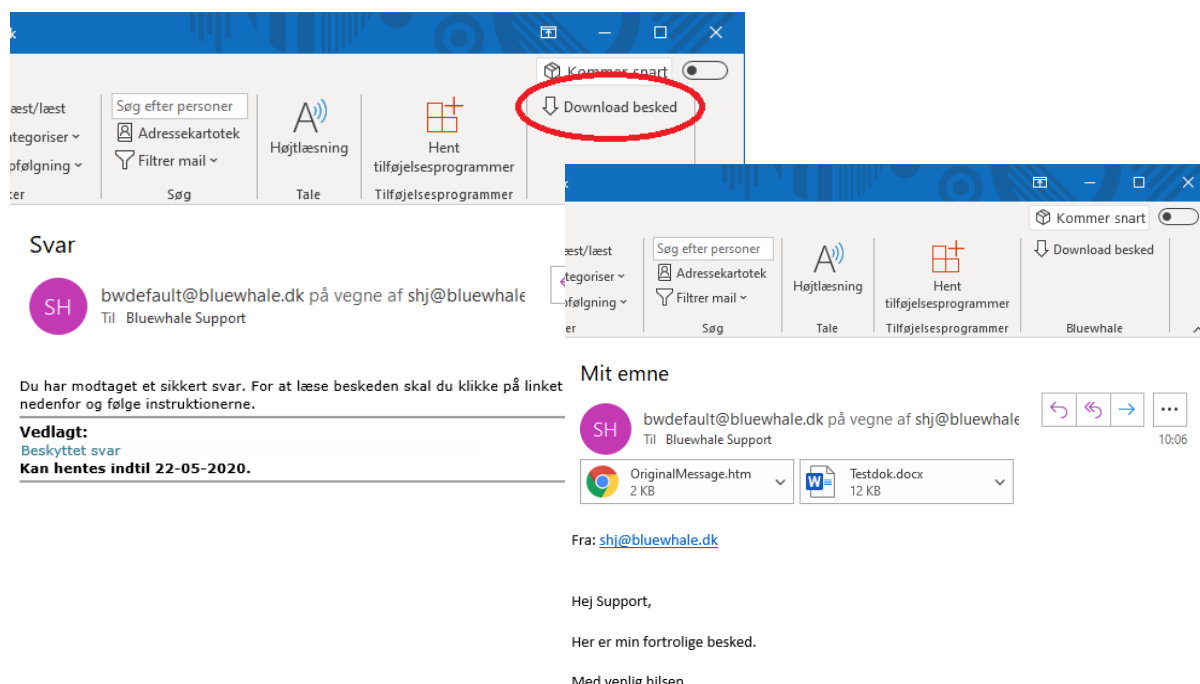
Kommer snart

Download besked

æst/læst
ategoriser
pfølgning
er

Søg efter personer
Adressekartotek
Filtrer mail
Søg

Højtlæsning
Tale

Hent tilføjelsesprogrammer
Tilføjelsesprogrammer

Svar

SH
bwdefault@bluewhale.dk på vegne af shj@bluewhale
Til Bluewhale Support

Du har modtaget et sikkert svar. For at læse beskeden skal du klikke på linket nedenfor og følge instruktionerne.

**Vedlagt:**
Beskyttet svar
**Kan hentes indtil 22-05-2020.**

Kommer snart

æst/læst
ategoriser
pfølgning
er

Søg efter personer
Adressekartotek
Filtrer mail
Søg

Højtlæsning
Tale

Hent tilføjelsesprogrammer
Tilføjelsesprogrammer

Download besked
Bluewhale

Mit emne

SH
bwdefault@bluewhale.dk på vegne af shj@bluewhale
Til Bluewhale Support
10:06

OriginalMessage.htm
2 KB

Testdok.docx
12 KB

Fra: shj@bluewhale.dk

Hej Support,

Her er min fortrolige besked.

Med venlig hilsen